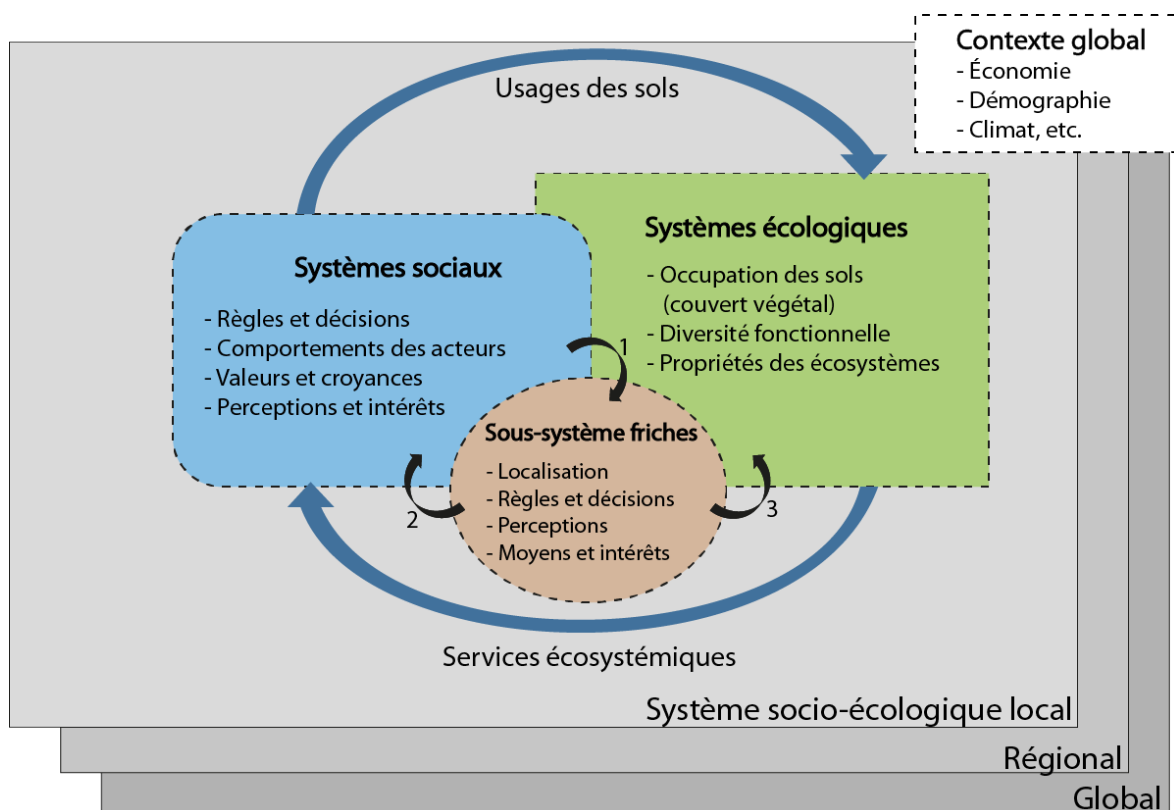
Contexte global
- Économie
- Démographie
- Climat, etc.

Usages des sols

Systèmes sociaux
- Règles et décisions
- Comportements des acteurs
- Valeurs et croyances
- Perceptions et intérêts

Systèmes écologiques
- Occupation des sols (couvert végétal)
- Diversité fonctionnelle
- Propriétés des écosystèmes

1

Sous-système friches
- Localisation
- Règles et décisions
- Perceptions
- Moyens et intérêts

2

3

Services écosystémiques

Système socio-écologique local

Régional

Global